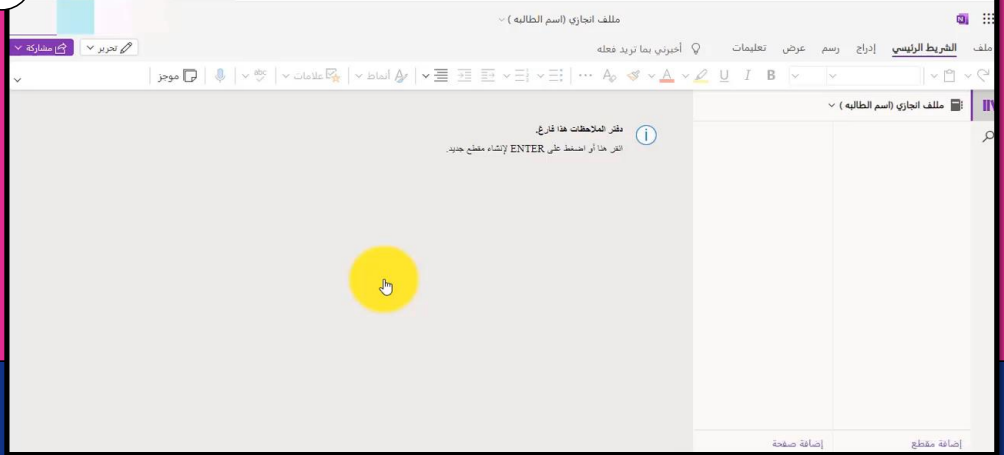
ملف انجازي (اسم الطالبه )

ملف الشريط الرئيسي إدراج رسم عرض تعليمات أخبرني بما تريد فعله

تحرير مشاركة

B I U

أنماط علامات موجز

ملف انجازي (اسم الطالبه )

دفتر الملاحظات هذا فارغ.
انقر هنا أو اضغط على ENTER لإنشاء مقطع جديد.

إضافة مقطع إضافة صفحة